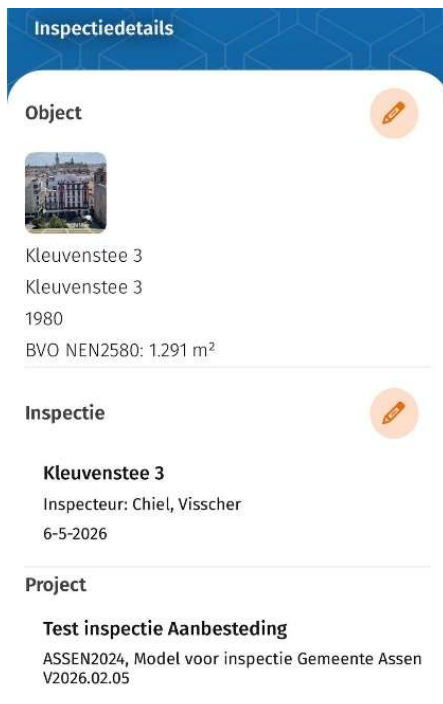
Inspectiedetails

Object

Kleuvenstee 3
Kleuvenstee 3
1980
BVO NEN2580: 1.291 m²

Inspectie

Kleuvenstee 3
Inspecteur: Chiel, Visscher
6-5-2026

Project

Test inspectie Aanbesteding
ASSEN2024, Model voor inspectie Gemeente Assen V2026.02.05